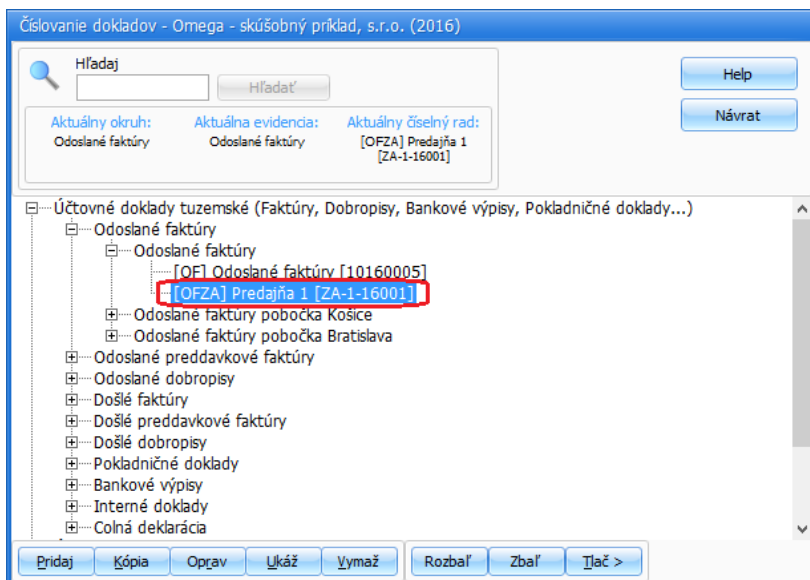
Číslovanie dokladov - Omega - skúšobný príklad, s.r.o. (2016)

Hľadaj

Hľadať

Help

Návrat

Aktuálny okruh:
Odoslané faktúry

Aktuálna evidencia:
Odoslané faktúry

Aktuálny číselný rad:
[OFZA] Predajňa 1
[ZA-1-16001]

Účtovné doklady tuzemské (Faktúry, Dobropisy, Bankové výpisy, Pokladničné doklady...)
Odoslané faktúry
Odoslané faktúry
[OF] Odoslané faktúry [10160005]
[OFZA] Predajňa 1 [ZA-1-16001]
Odoslané faktúry pobočka Košice
Odoslané faktúry pobočka Bratislava
Odoslané preddavkové faktúry
Odoslané dobropisy
Došlé faktúry
Došlé preddavkové faktúry
Došlé dobropisy
Pokladničné doklady
Bankové výpisy
Interné doklady
Colná deklarácia

Pridaj
Kópia
Oprav
Ukáž
Vymaž
Rozbaľ
Zbaľ
Tlač >